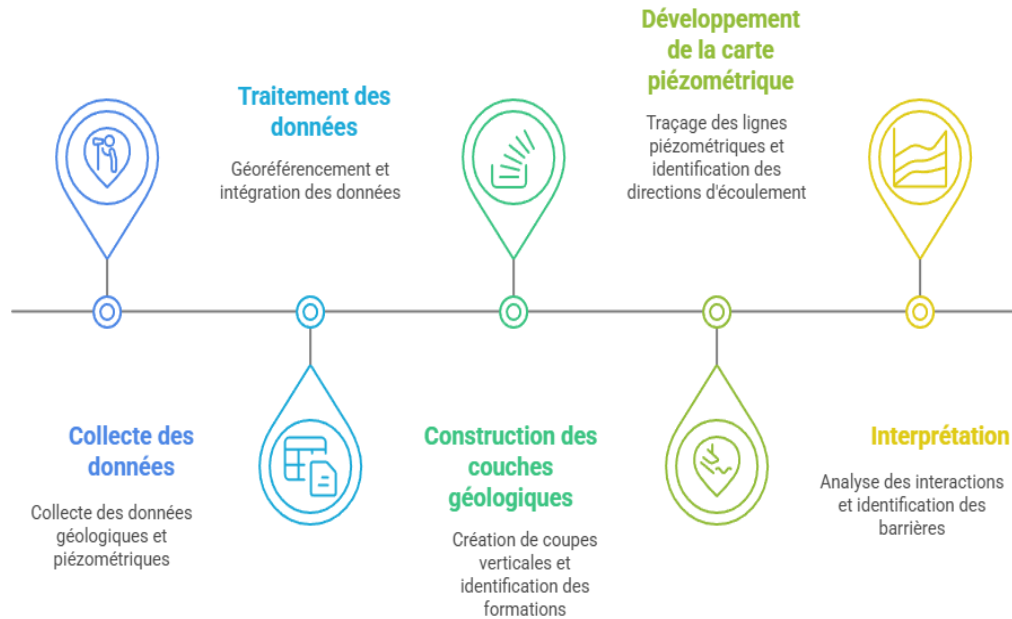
Développement de la carte piézométrique

Traçage des lignes piézométriques et identification des directions d'écoulement

Traitement des données

Géoréférencement et intégration des données

Collecte des données

Collecte des données géologiques et piézométriques

Construction des couches géologiques

Création de coupes verticales et identification des formations

Interprétation

Analyse des interactions et identification des barrières